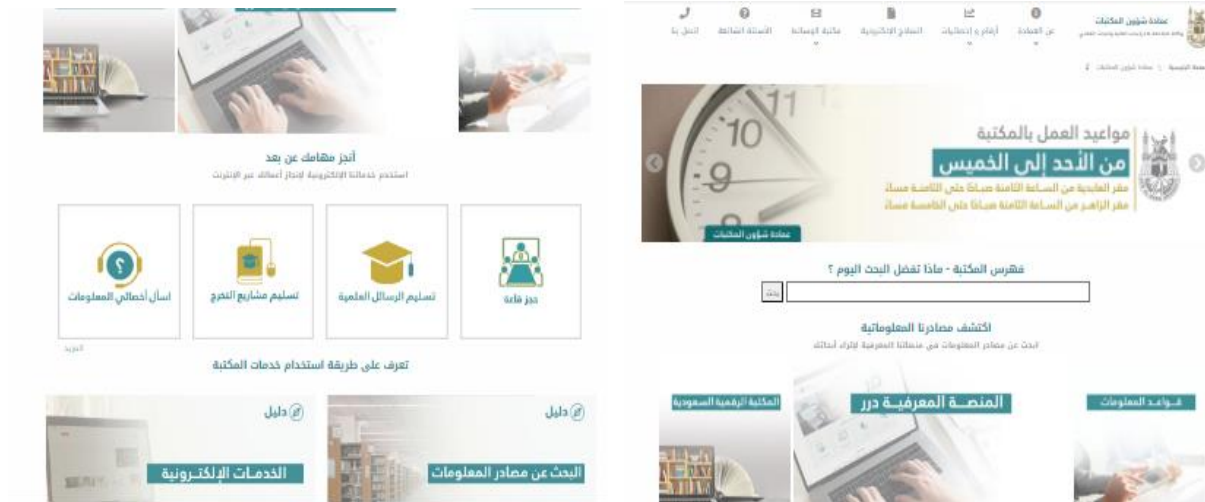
عمادة شؤون المكتبات
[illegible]

عن العمادة
أرقام و إحصائيات
النماذج الإلكترونية
مكتبة الرسائل
الأسئلة الشائعة
اتصل بنا

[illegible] الرئيسية | عمادة شؤون المكتبات

مواعيد العمل بالمكتبة
من الأحد إلى الخميس
مقر العابدية من الساعة الثامنة صباحًا حتى الثامنة مساءً
مقر الزاهر من الساعة الثامنة صباحًا حتى الخامسة مساءً

عمادة شؤون المكتبات

فهرس المكتبة - ماذا تفضل البحث اليوم ؟

بحث

اكتشف مصادرنا المعلوماتية
ابحث عن مصادر المعلومات في منصاتنا المعرفية لإثراء أبحاثك

قـواعـد المعلومات
المنصـــة المعرفيـــة درر
المكتبة الرقمية السعودية

أنجز مهامك عن بعد
استخدم خدماتنا الإلكترونية لإنجاز أعمالك عبر الإنترنت

حجز قاعة
تسليم الرسائل العلمية
تسليم مشاريع التخرج
اسأل أخصائي المعلومات

المزيد

تعرف على طريقة استخدام خدمات المكتبة

دليل
البحث عن مصادر المعلومات

دليل
الخدمات الإلكترونية